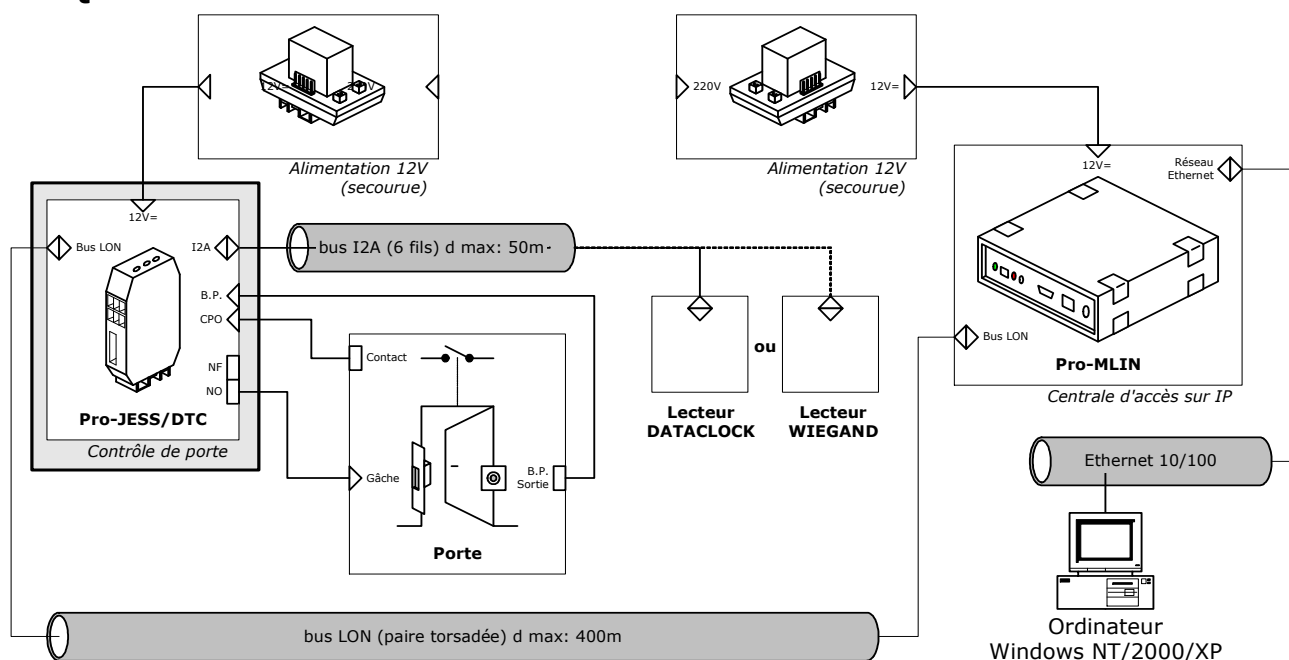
12V= 220V

Alimentation 12V (secourue)

220V

12V=

Alimentation 12V (secourue)

12V=

Réseau Ethernet

12V=

Bus LON

I2A

bus I2A (6 fils) d max: 50m

B.P.

CPO

NF

NO

Pro-JESS/DTC

Contrôle de porte

Contact

Gâche

B.P. Sortie

Porte

ou

Lecteur DATACLOCK

Lecteur WIEGAND

Bus LON

Pro-MLIN

Centrale d'accès sur IP

Ethernet 10/100

bus LON (paire torsadée) d max: 400m

Ordinateur Windows NT/2000/XP